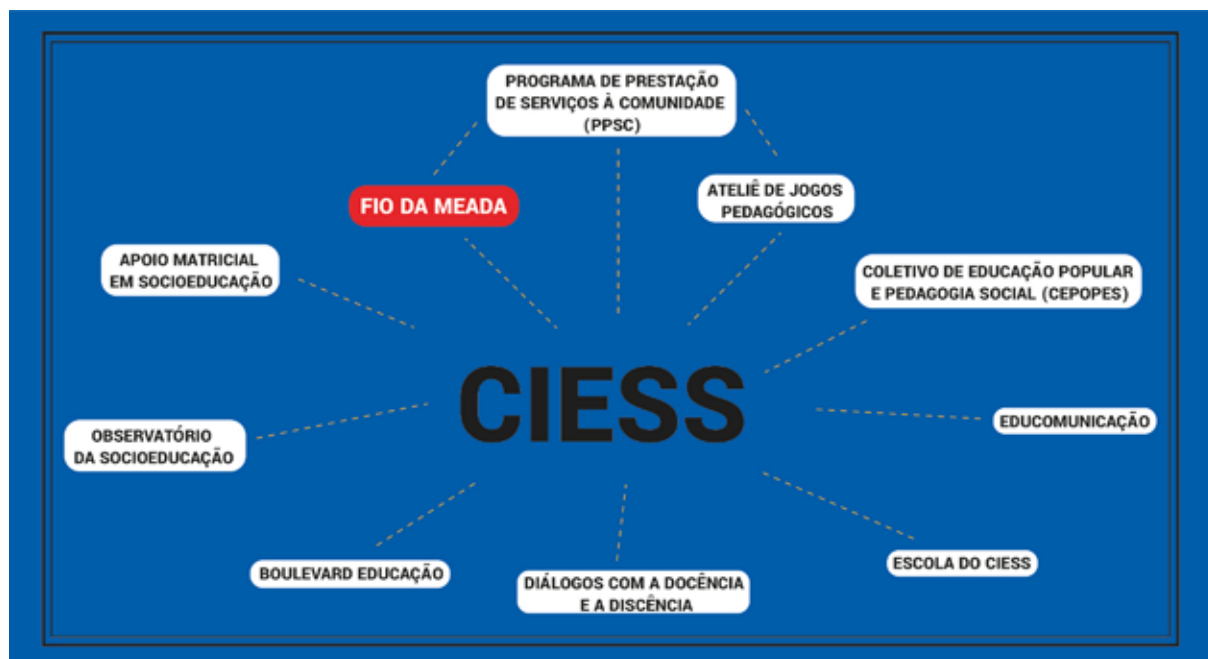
PROGRAMA DE PRESTAÇÃO DE SERVIÇOS À COMUNIDADE (PPSC)

FIO DA MEADA

ATELIÊ DE JOGOS PEDAGÓGICOS

APOIO MATRICIAL EM SOCIOEDUCAÇÃO

COLETIVO DE EDUCAÇÃO POPULAR E PEDAGOGIA SOCIAL (CEPOPES)

CIESS

OBSERVATÓRIO DA SOCIOEDUCAÇÃO

EDUCOMUNICAÇÃO

BOULEVARD EDUCAÇÃO

DIÁLOGOS COM A DOCÊNCIA E A DISCÊNCIA

ESCOLA DO CIESS